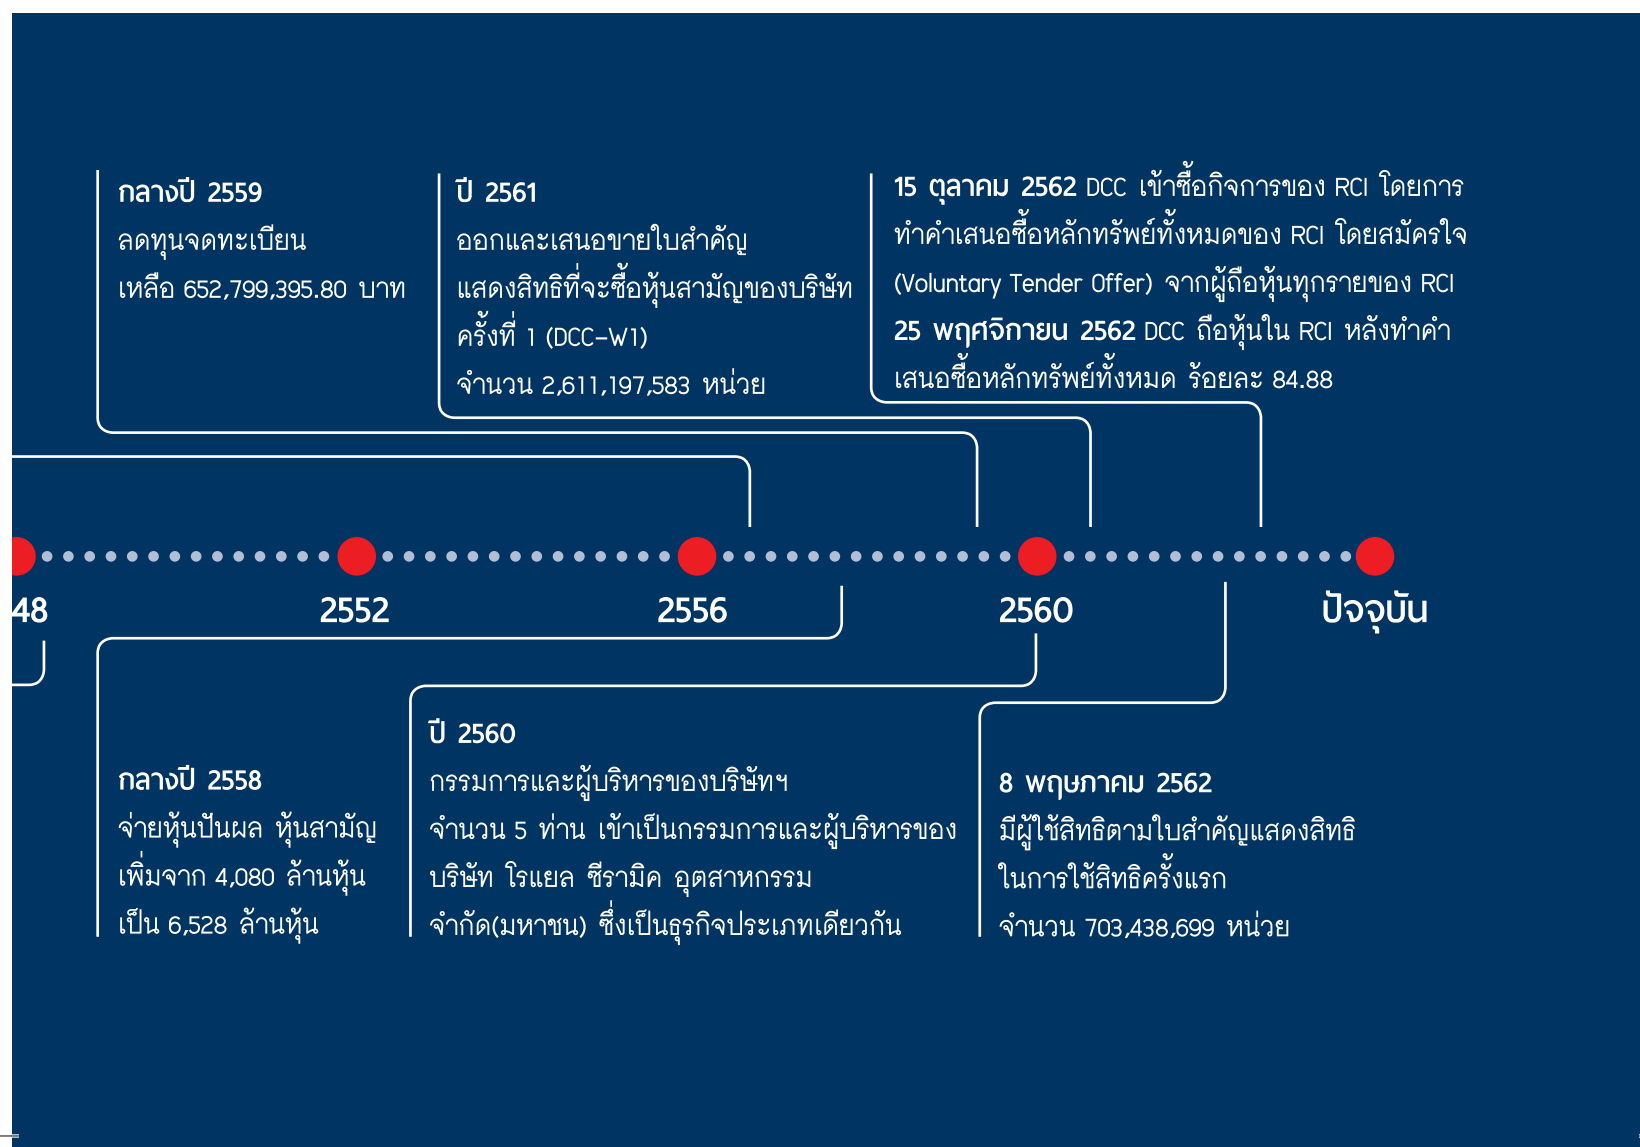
กลางปี 2559
ลดทุนจดทะเบียน
เหลือ 652,799,395.80 บาท

ปี 2561
ออกและเสนอขายใบสำคัญแสดงสิทธิที่จะซื้อหุ้นสามัญของบริษัท ครั้งที่ 1 (DCC-W1)
จำนวน 2,611,197,583 หน่วย

15 ตุลาคม 2562 DCC เข้าซื้อกิจการของ RCI โดยการทำคำเสนอซื้อหลักทรัพย์ทั้งหมดของ RCI โดยสมัครใจ (Voluntary Tender Offer) จากผู้ถือหุ้นทุกรายของ RCI
25 พฤศจิกายน 2562 DCC ถือหุ้นใน RCI หลังทำคำเสนอซื้อหลักทรัพย์ทั้งหมด ร้อยละ 84.88

48
2552
2556
2560
ปัจจุบัน

กลางปี 2558
จ่ายหุ้นปันผล หุ้นสามัญเพิ่มจาก 4,080 ล้านหุ้น เป็น 6,528 ล้านหุ้น

ปี 2560
กรรมการและผู้บริหารของบริษัทฯ จำนวน 5 ท่าน เข้าเป็นกรรมการและผู้บริหารของบริษัท โรแยล ซีรามิค อุตสาหกรรม จำกัด(มหาชน) ซึ่งเป็นธุรกิจประเภทเดียวกัน

8 พฤษภาคม 2562
มีผู้ใช้สิทธิตามใบสำคัญแสดงสิทธิในการใช้สิทธิครั้งแรก
จำนวน 703,438,699 หน่วย